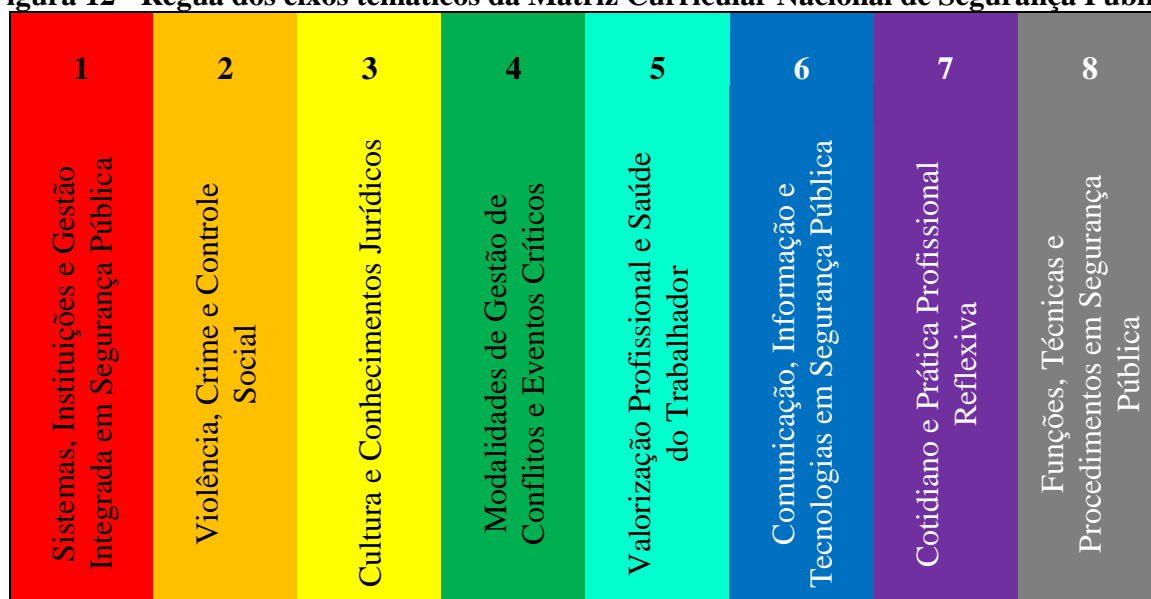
igura 12 - Régua dos eixos temáticos da Matriz Curricular Nacional de Segurança Públi

| 1 | 2 | 3 | 4 | 5 | 6 | 7 | 8 |
|---|---|---|---|---|---|---|---|
| Sistemas, Instituições e Gestão Integrada em Segurança Pública | Violência, Crime e Controle Social | Cultura e Conhecimentos Jurídicos | Modalidades de Gestão de Conflitos e Eventos Críticos | Valorização Profissional e Saúde do Trabalhador | Comunicação, Informação e Tecnologias em Segurança Pública | Cotidiano e Prática Profissional Reflexiva | Funções, Técnicas e Procedimentos em Segurança Pública |